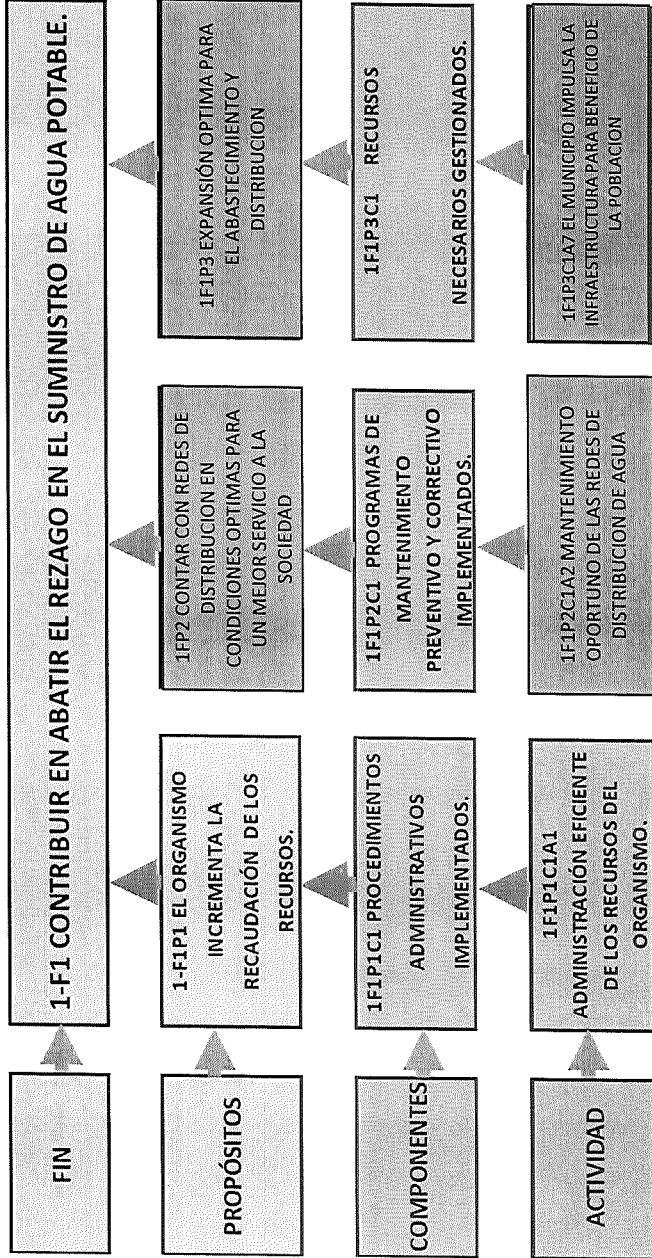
FIN

1-F1 CONTRIBUIR EN ABATIR EL REZAGO EN EL SUMINISTRO DE AGUA POTABLE.

PROPÓSITOS

1-F1P1 EL ORGANISMO INCREMENTA LA RECAUDACIÓN DE LOS RECURSOS.

1FP2 CONTAR CON REDES DE DISTRIBUCION EN CONDICIONES OPTIMAS PARA UN MEJOR SERVICIO A LA SOCIEDAD

1F1P3 EXPANSIÓN OPTIMA PARA EL ABASTECIMIENTO Y DISTRIBUCION

COMPONENTES

1F1P1C1 PROCEDIMIENTOS ADMINISTRATIVOS IMPLEMENTADOS.

1F1P2C1 PROGRAMAS DE MANTENIMIENTO PREVENTIVO Y CORRECTIVO IMPLEMENTADOS.

1F1P3C1 RECURSOS NECESARIOS GESTIONADOS.

ACTIVIDAD

1F1P1C1A1 ADMINISTRACIÓN EFICIENTE DE LOS RECURSOS DEL ORGANISMO.

1F1P2C1A2 MANTENIMIENTO OPORTUNO DE LAS REDES DE DISTRIBUCION DE AGUA

1F1P3C1A7 EL MUNICIPIO IMPULSA LA INFRAESTRUCTURA PARA BENEFICIO DE LA POBLACION